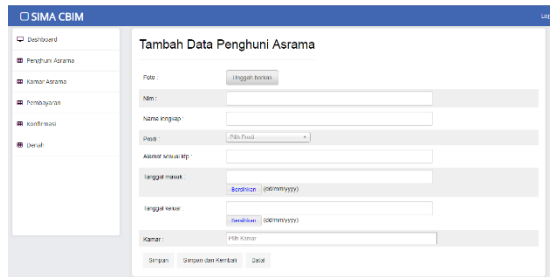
SIMA CBIM

Log

Dashboard

Penghuni Asrama

Kamar Asrama

Pembayaran

Konfirmasi

Detail

Tambah Data Penghuni Asrama

Foto :

Unggah berkas

Nim :

Nama lengkap :

Prodi :

Pilih Prodi

Alamat sesuai ktp :

Tanggal masuk :

Bersihkan (dd/mm/yyyy)

Tanggal keluar :

Bersihkan (dd/mm/yyyy)

Kamar :

Pilih Kamar

Simpan

Simpan dan Kembali

Batal